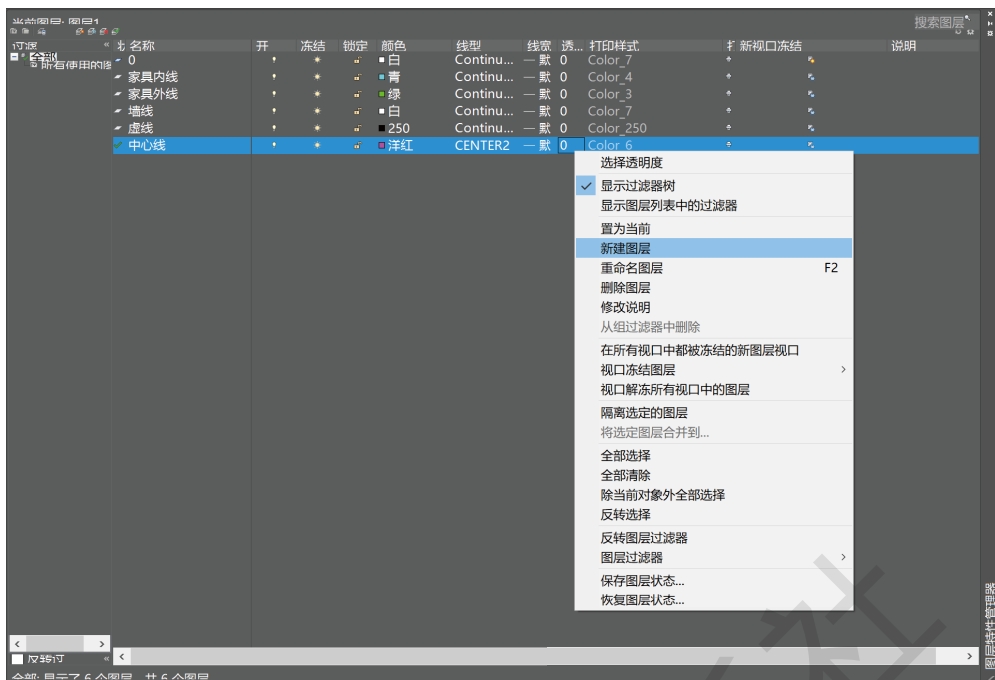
当前图层: 图层1

搜索图层

过滤 «
全部
所有使用的图层

状 名称 开 冻结 锁定 颜色 线型 线宽 透... 打印样式 打 新视口冻结 说明

| 状 | 名称 | 开 | 冻结 | 锁定 | 颜色 | 线型 | 线宽 | 透... | 打印样式 |
|---|---|---|---|---|---|---|---|---|---|
| | 0 | | | | 白 | Continu... | — 默 | 0 | Color_7 |
| | 家具内线 | | | | 青 | Continu... | — 默 | 0 | Color_4 |
| | 家具外线 | | | | 绿 | Continu... | — 默 | 0 | Color_3 |
| | 墙线 | | | | 白 | Continu... | — 默 | 0 | Color_7 |
| | 虚线 | | | | 250 | Continu... | — 默 | 0 | Color_250 |
| ✓ | 中心线 | | | | 洋红 | CENTER2 | — 默 | 0 | Color_6 |

选择透明度
✓ 显示过滤器树
显示图层列表中的过滤器
置为当前
新建图层
重命名图层 F2
删除图层
修改说明
从组过滤器中删除
在所有视口中都被冻结的新图层视口
视口冻结图层 ›
视口解冻所有视口中的图层
隔离选定的图层
将选定图层合并到...
全部选择
全部清除
除当前对象外全部选择
反转选择
反转图层过滤器
图层过滤器 ›
保存图层状态...
恢复图层状态...

反转过滤器 «

全部: 显示了 6 个图层，共 6 个图层

图层特性管理器